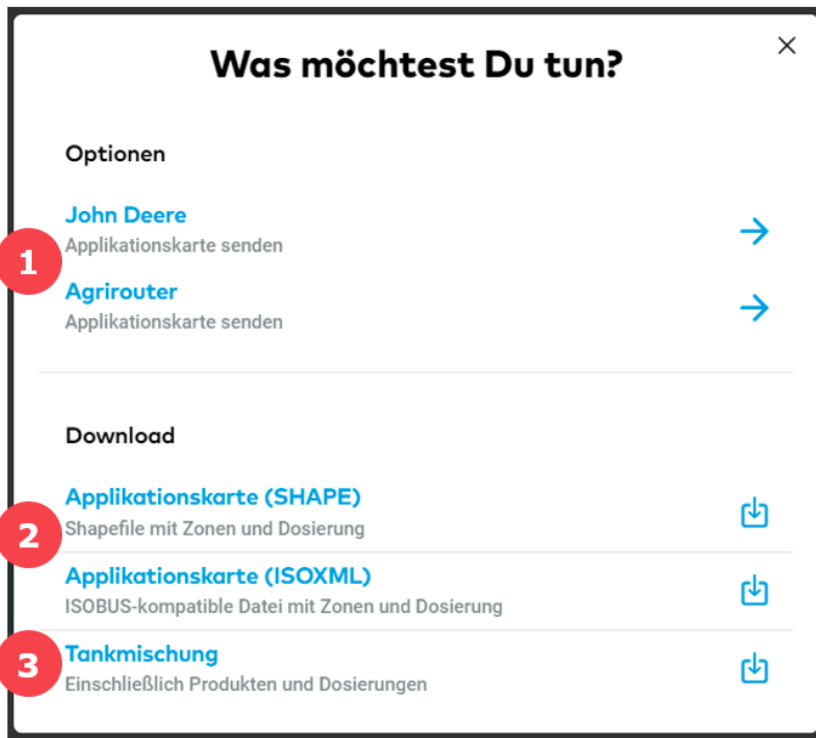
Was möchtest Du tun?

×

Optionen

1

John Deere
Applikationskarte senden

Agrirouter
Applikationskarte senden

Download

2

Applikationskarte (SHAPE)
Shapefile mit Zonen und Dosierung

Applikationskarte (ISOXML)
ISOBUS-kompatible Datei mit Zonen und Dosierung

3

Tankmischung
Einschließlich Produkten und Dosierungen